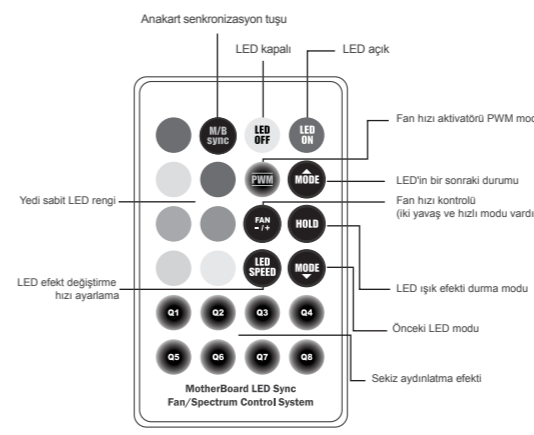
Anakart senkronizasyon tuşu

LED kapalı

LED açık

M/B sync

LED OFF

LED ON

Fan hızı aktivatörü PWM mod

PWM

MODE

LED'in bir sonraki durumu

Yedi sabit LED rengi

FAN -/+

HOLD

Fan hızı kontrolü (iki yavaş ve hızlı modu vard

LED efekt değiştirme hızı ayarlama

LED SPEED

MODE

LED ışık efekti durma modu

Q1

Q2

Q3

Q4

Önceki LED modu

Q5

Q6

Q7

Q8

Sekiz aydınlatma efekti

MotherBoard LED Sync
Fan/Spectrum Control System